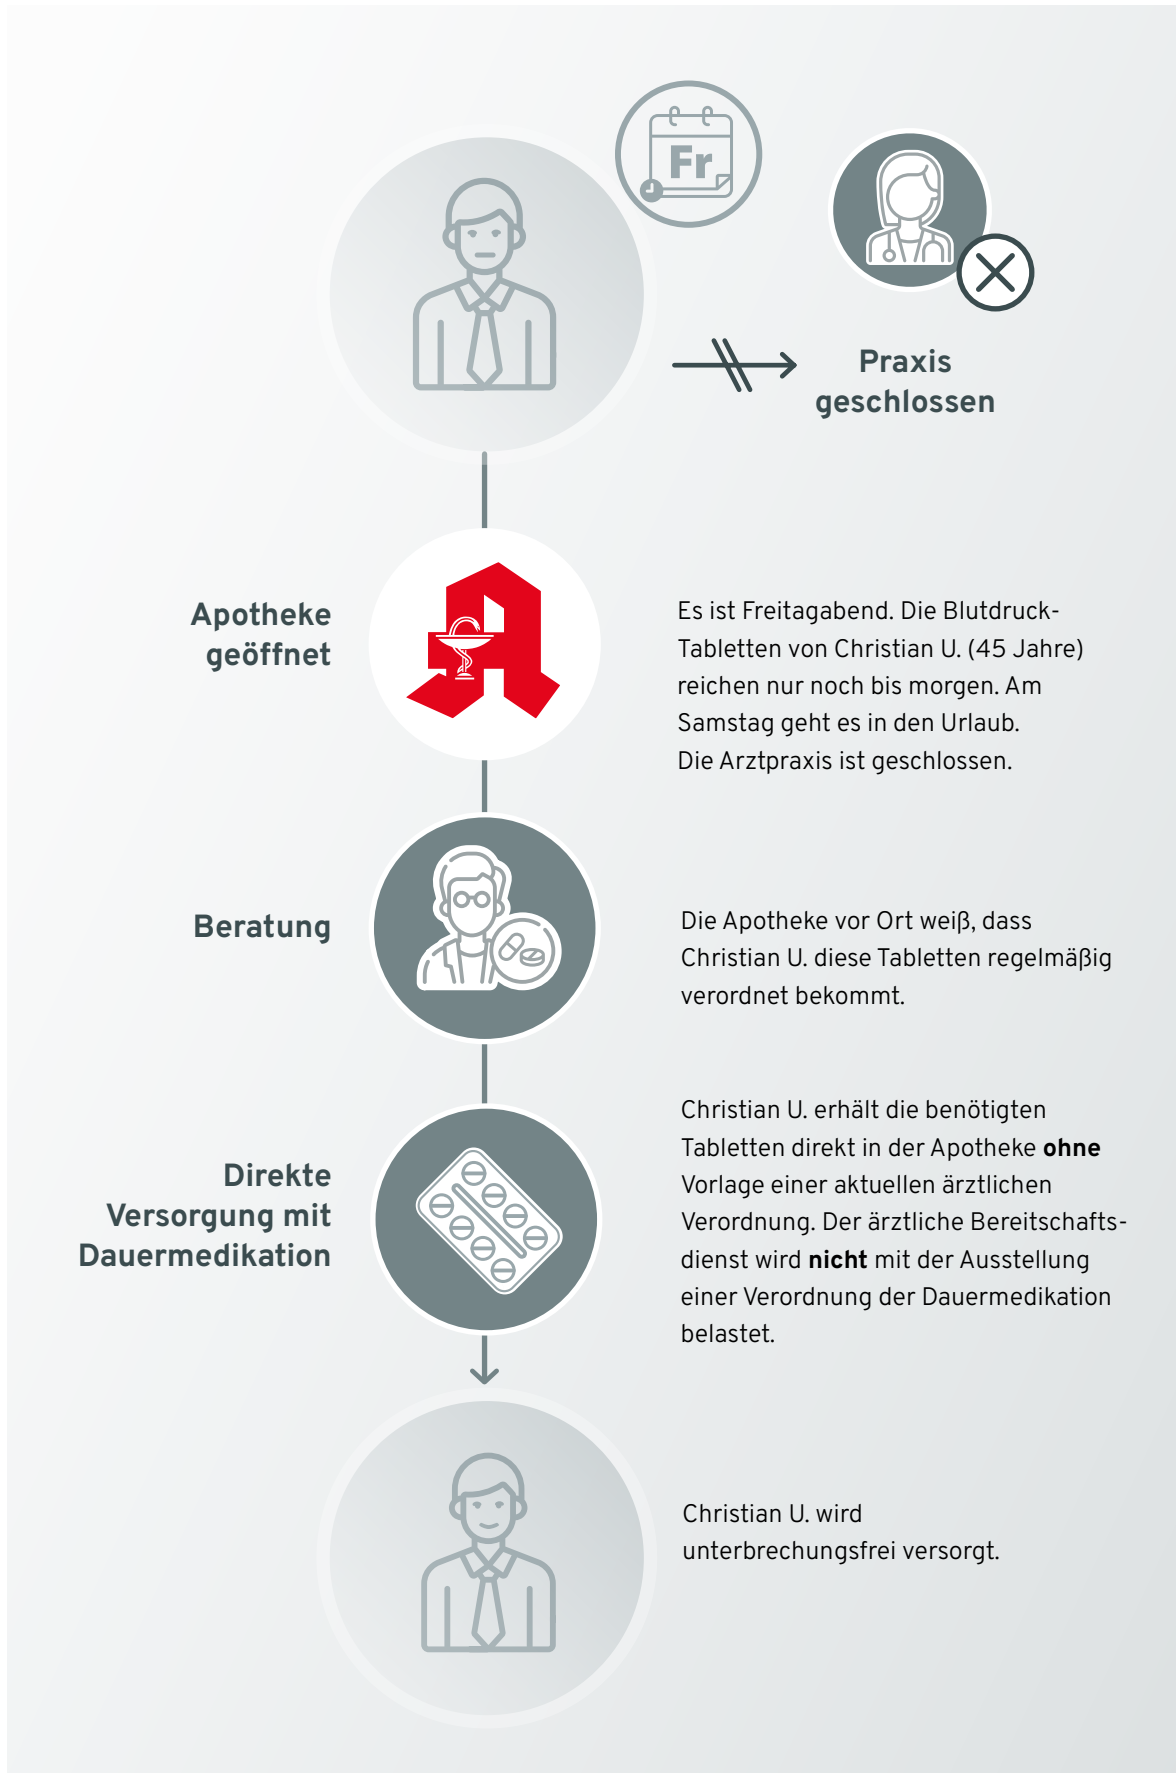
Fr

Praxis geschlossen

Apotheke geöffnet

Es ist Freitagabend. Die Blutdruck-Tabletten von Christian U. (45 Jahre) reichen nur noch bis morgen. Am Samstag geht es in den Urlaub. Die Arztpraxis ist geschlossen.

Beratung

Die Apotheke vor Ort weiß, dass Christian U. diese Tabletten regelmäßig verordnet bekommt.

Direkte Versorgung mit Dauermedikation

Christian U. erhält die benötigten Tabletten direkt in der Apotheke **ohne** Vorlage einer aktuellen ärztlichen Verordnung. Der ärztliche Bereitschaftsdienst wird **nicht** mit der Ausstellung einer Verordnung der Dauermedikation belastet.

Christian U. wird unterbrechungsfrei versorgt.